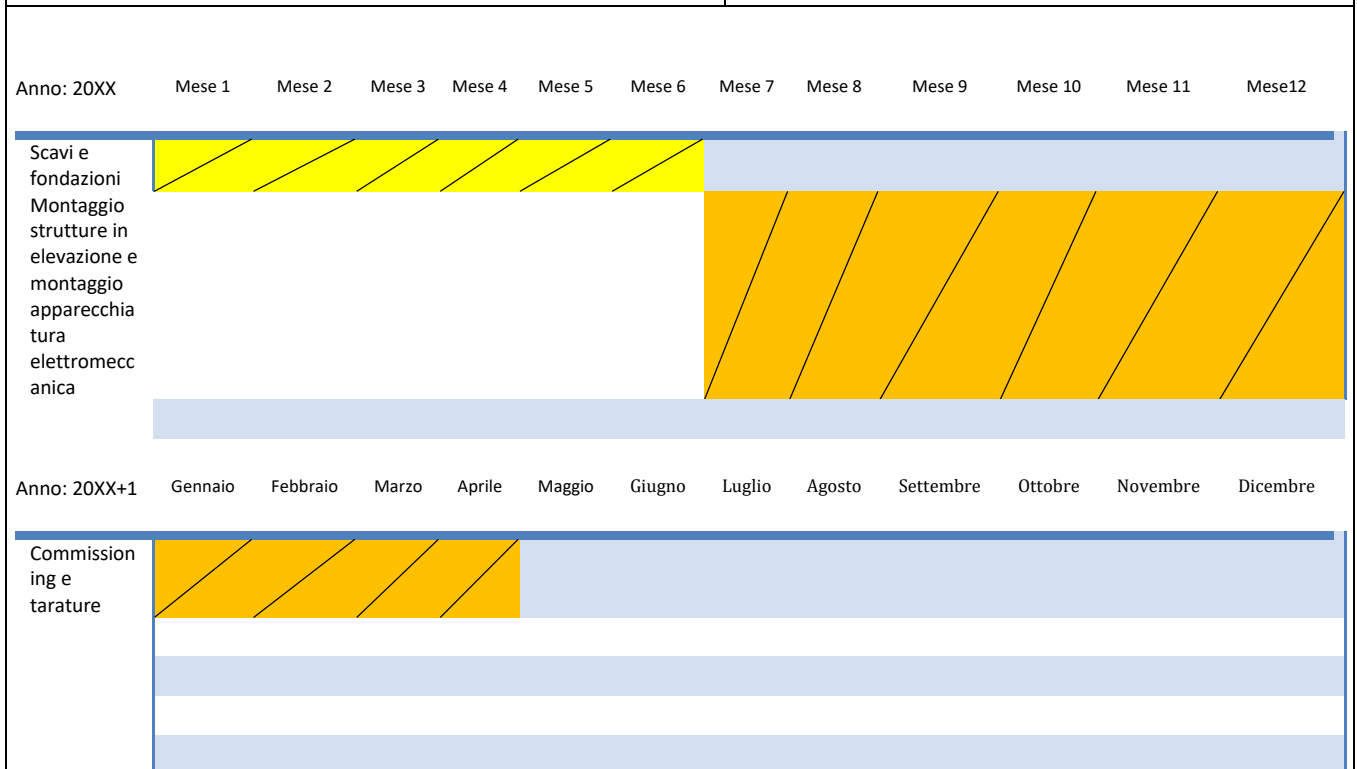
Anno: 20XX Mese 1 Mese 2 Mese 3 Mese 4 Mese 5 Mese 6 Mese 7 Mese 8 Mese 9 Mese 10 Mese 11 Mese12

Scavi e fondazioni

Montaggio strutture in elevazione e montaggio apparecchiatura elettromeccanica

Anno: 20XX+1 Gennaio Febbraio Marzo Aprile Maggio Giugno Luglio Agosto Settembre Ottobre Novembre Dicembre

Commissioning e tarature